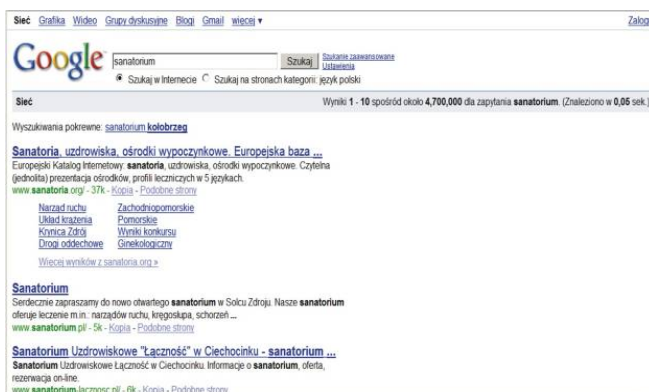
Sieć Grafika Wideo Grupy dyskusyjne Blogi Gmail więcej ▾

Zalog

Google

sanatorium

Szukaj

Szukanie zaawansowane
Ustawienia

Szukaj w Internecie Szukaj na stronach kategorii: język polski

Sieć

Wyniki 1 - 10 spośród około 4,700,000 dla zapytania sanatorium. (Znaleziono w 0,05 sek.)

Wyszukiwania pokrewne: sanatorium kołobrzeg

Sanatoria, uzdrowiska, ośrodki wypoczynkowe. Europejska baza ...
Europejski Katalog Internetowy: sanatoria, uzdrowiska, ośrodki wypoczynkowe. Czytelna (jednolita) prezentacja ośrodków, profili leczniczych w 5 językach.
www.sanatoria.org/ - 37k - Kopia - Podobne strony

Narząd ruchu
Układ krążenia
Krynica Zdrój
Drogi oddechowe

Zachodniopomorskie
Pomorskie
Wyniki konkursu
Ginekologiczny

Więcej wyników z sanatoria.org »

Sanatorium
Serdecznie zapraszamy do nowo otwartego sanatorium w Solcu Zdroju. Nasze sanatorium oferuje leczenie m.in.: narządów ruchu, kręgosłupa, schorzeń ...
www.sanatorium.pl/ - 5k - Kopia - Podobne strony

Sanatorium Uzdrowiskowe "Łączność" w Ciechocinku - sanatorium ...
Sanatorium Uzdrowiskowe Łączność w Ciechocinku. Informacje o sanatorium, oferta, rezerwacja on-line.
www.sanatorium-lacznosc.pl/ - 6k - Kopia - Podobne strony